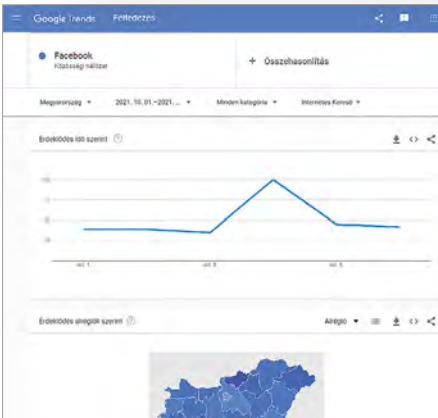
Google Trends Felfedezés

Facebook
Közösségi hálózat

+ Összehasonlítás

Magyarország ▾ 2021. 10. 01.–2021... ▾ Minden kategória ▾ Internetes Kereső ▾

Érdeklődés idő szerint

100
75
50
25

okt. 1. okt. 3. okt. 5.

Érdeklődés alrégiók szerint

Alrégió ▾